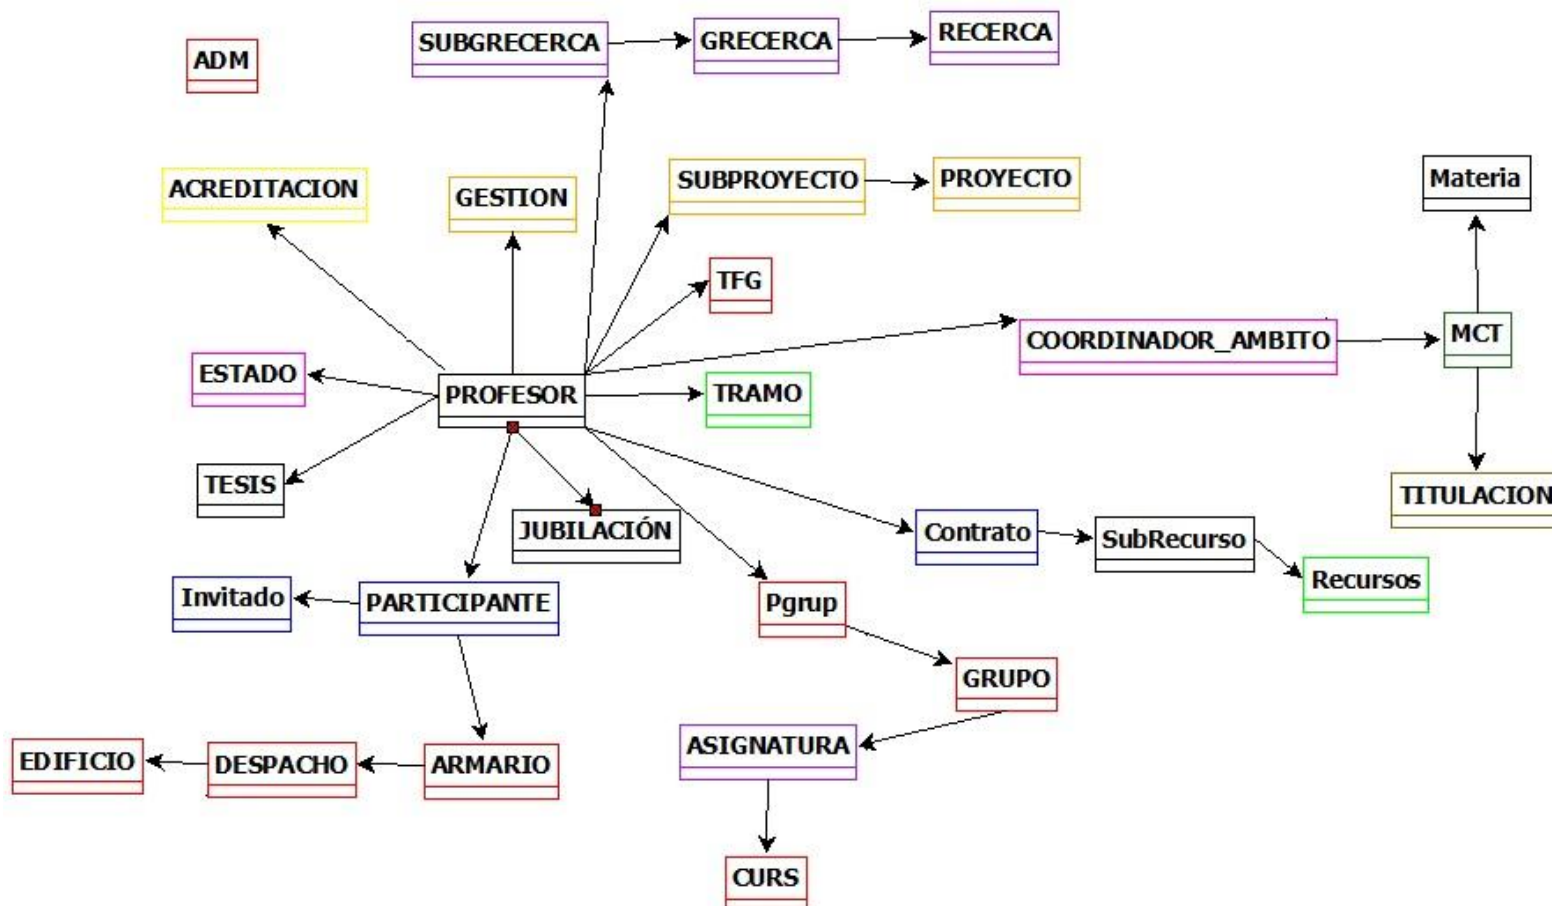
ADM

SUBGRECERCA

GRECERCA

RECERCA

ACREDITACION

GESTION

SUBPROYECTO

PROYECTO

Materia

TFG

COORDINADOR_AMBITO

MCT

ESTADO

PROFESOR

TRAMO

TESIS

JUBILACIÓN

Contrato

SubRecurso

Recursos

TITULACION

Invitado

PARTICIPANTE

Pgrup

GRUPO

EDIFICIO

DESPACHO

ARMARIO

ASIGNATURA

CURS